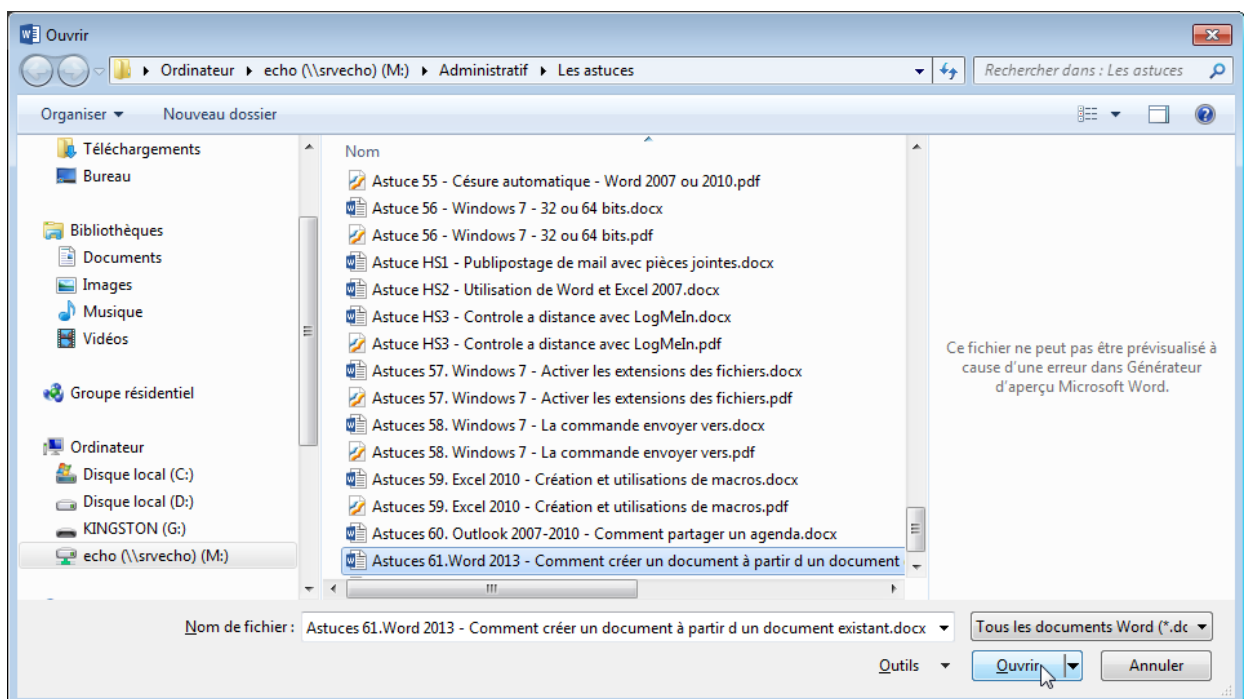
Ouvrir

Ordinateur ▸ echo (\\srvecho) (M:) ▸ Administratif ▸ Les astuces

Rechercher dans : Les astuces

Organiser ▾ Nouveau dossier

Téléchargements
Bureau

Bibliothèques
Documents
Images
Musique
Vidéos

Groupe résidentiel

Ordinateur
Disque local (C:)
Disque local (D:)
KINGSTON (G:)
echo (\\srvecho) (M:)

Nom

Astuce 55 - Césure automatique - Word 2007 ou 2010.pdf
Astuce 56 - Windows 7 - 32 ou 64 bits.docx
Astuce 56 - Windows 7 - 32 ou 64 bits.pdf
Astuce HS1 - Publipostage de mail avec pièces jointes.docx
Astuce HS2 - Utilisation de Word et Excel 2007.docx
Astuce HS3 - Controle a distance avec LogMeIn.docx
Astuce HS3 - Controle a distance avec LogMeIn.pdf
Astuces 57. Windows 7 - Activer les extensions des fichiers.docx
Astuces 57. Windows 7 - Activer les extensions des fichiers.pdf
Astuces 58. Windows 7 - La commande envoyer vers.docx
Astuces 58. Windows 7 - La commande envoyer vers.pdf
Astuces 59. Excel 2010 - Création et utilisations de macros.docx
Astuces 59. Excel 2010 - Création et utilisations de macros.pdf
Astuces 60. Outlook 2007-2010 - Comment partager un agenda.docx
Astuces 61.Word 2013 - Comment créer un document à partir d un document

Ce fichier ne peut pas être prévisualisé à cause d'une erreur dans Générateur d'aperçu Microsoft Word.

Nom de fichier : Astuces 61.Word 2013 - Comment créer un document à partir d un document existant.docx

Tous les documents Word (*.dc

Outils ▾ Ouvrir Annuler